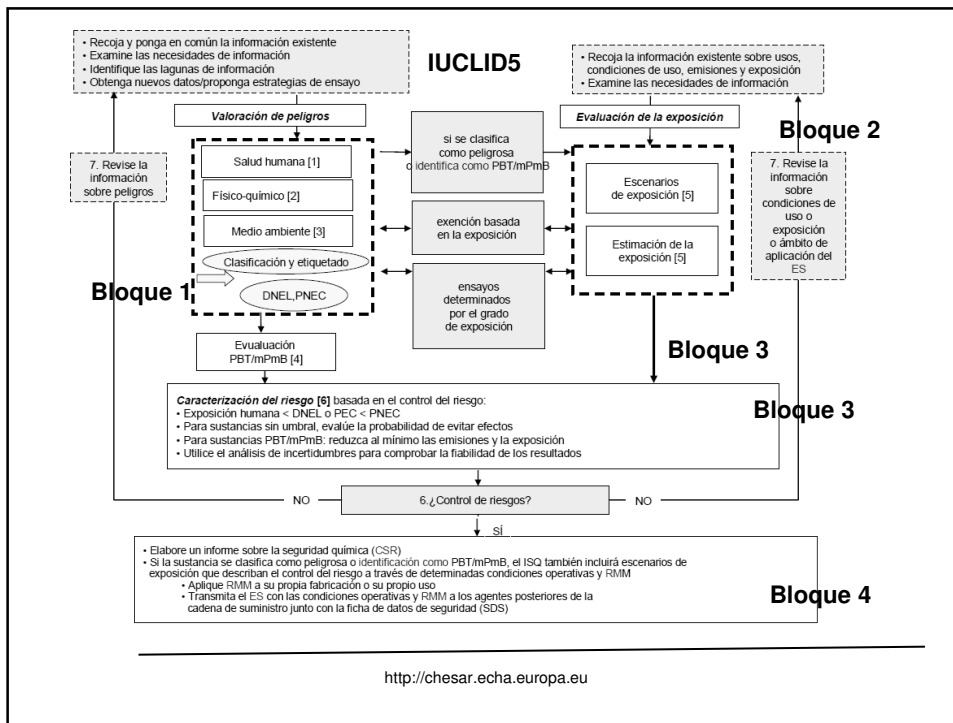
• Recoja y ponga en común la información existente
• Examine las necesidades de información
• Identifique las lagunas de información
• Obtenga nuevos datos/proponga estrategias de ensayo

IUCLID5

• Recoja la información existente sobre usos, condiciones de uso, emisiones y exposición
• Examine las necesidades de información

Valoración de peligros

Evaluación de la exposición

Bloque 2

7. Revise la información sobre peligros

Salud humana [1]

Físico-químico [2]

Medio ambiente [3]

Clasificación y etiquetado

DNEL,PNEC

Bloque 1

si se clasifica como peligrosa o identifica como PBT/mPmB

exención basada en la exposición

ensayos determinados por el grado de exposición

Escenarios de exposición [5]

Estimación de la exposición [5]

7. Revise la información sobre condiciones de uso o exposición o ámbito de aplicación del ES

Evualuación PBT/mPmB [4]

Bloque 3

Caracterización del riesgo [6] basada en el control del riesgo:
• Exposición humana < DNEL o PEC < PNEC
• Para sustancias sin umbral, evalúe la probabilidad de evitar efectos
• Para sustancias PBT/mPmB: reduzca al mínimo las emisiones y la exposición
• Utilice el análisis de incertidumbres para comprobar la fiabilidad de los resultados

Bloque 3

NO

6.¿Control de riesgos?

NO

SÍ

• Elabore un informe sobre la seguridad química (CSR)
• Si la sustancia se clasifica como peligrosa o identificación como PBT/mPmB, el ISQ también incluirá escenarios de exposición que describan el control del riesgo a través de determinadas condiciones operativas y RMM
• Aplique RMM a su propia fabricación o su propio uso
• Transmita el ES con las condiciones operativas y RMM a los agentes posteriores de la cadena de suministro junto con la ficha de datos de seguridad (SDS)

Bloque 4

http://chesar.echa.europa.eu